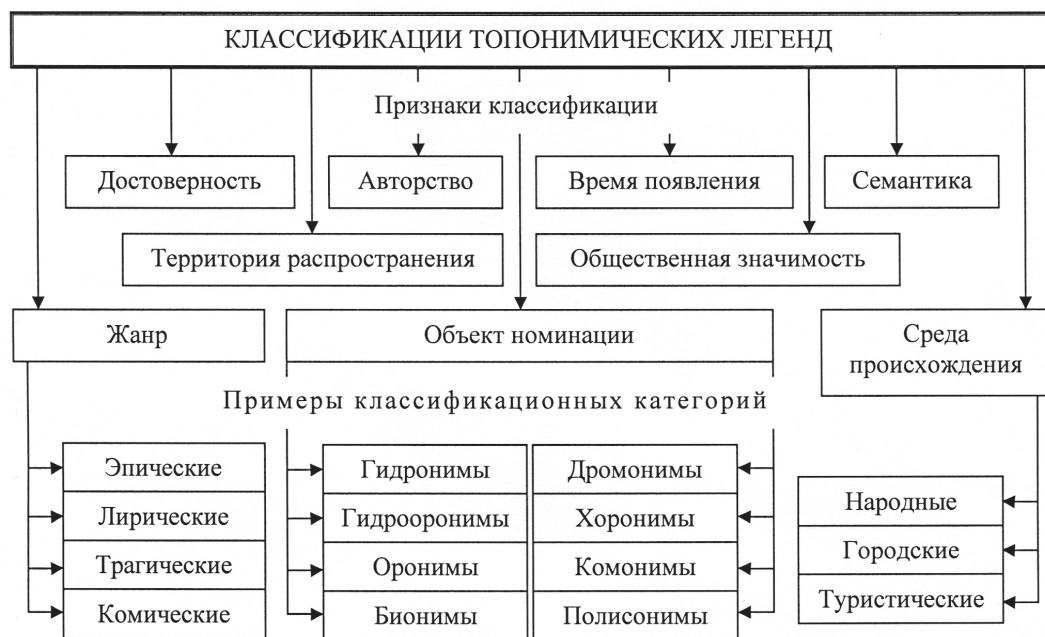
КЛАССИФИКАЦИИ ТОПОНИМИЧЕСКИХ ЛЕГЕНД

Признаки классификации

Достоверность

Авторство

Время появления

Семантика

Территория распространения

Общественная значимость

Жанр

Объект номинации

Среда происхождения

Примеры классификационных категорий

Эпические

Лирические

Трагические

Комические

Гидронимы

Гидрооронимы

Оронимы

Бионимы

Дромонимы

Хоронимы

Комонимы

Полисонимы

Народные

Городские

Туристические